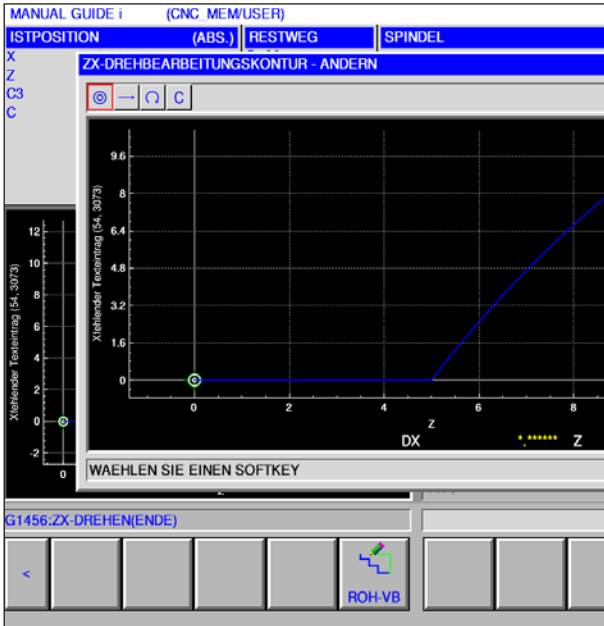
MANUAL GUIDE i (CNC_MEM/USER)

ISTPOSITION (ABS.) RESTWEG SPINDEL

X
Z
C3
C

ZX-DREHBEARBEITUNGSKONTUR - ANDERN

◎ → ∩ C

Xfehlender Texteintrag (54, 3073)

9.6
8
6.4
4.8
3.2
1.6
0

0 2 4 6 8
Z

DX *.****** Z

Xfehlender Texteintrag (54, 3073)

12
10
8
6
4
2
0
-2

0

WAEHLEN SIE EINEN SOFTKEY

G1456:ZX-DREHEN(ENDE)

<

ROH-VB